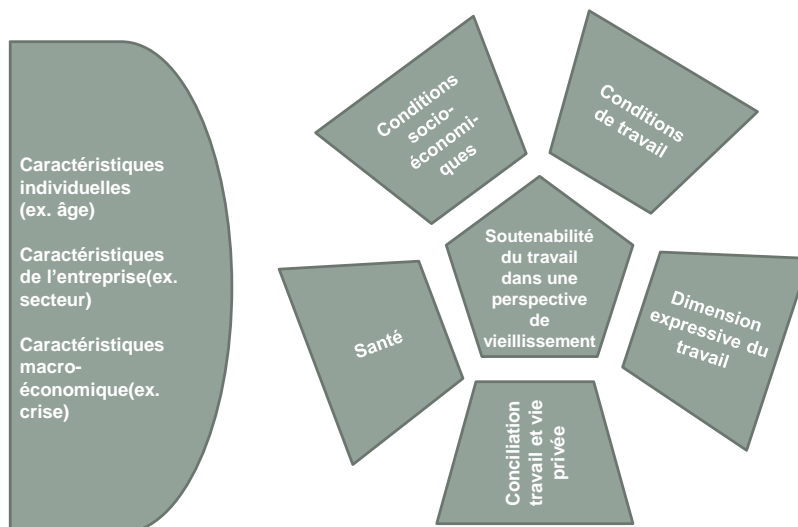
Caractéristiques individuelles (ex. âge)

Caractéristiques de l'entreprise(ex. secteur)

Caractéristiques macro-économique(ex. crise)

Conditions socio-économiques

Conditions de travail

Soutenabilité du travail dans une perspective de vieillissement

Santé

Dimension expressive du travail

Conciliation travail et vie privée